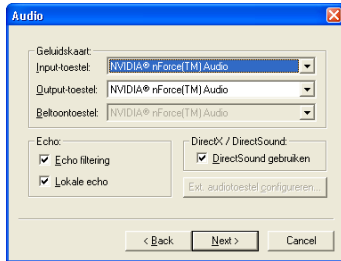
Audio

Geluidskaart:
Input-toestel: NVIDIA® nForce(TM) Audio
Output-toestel: NVIDIA® nForce(TM) Audio
Beltoontoestel: NVIDIA® nForce(TM) Audio

Echo:
Echo filtering
Lokale echo

DirectX / DirectSound:
DirectSound gebruiken

Ext. audiotoestel configureren...

< Back
Next >
Cancel